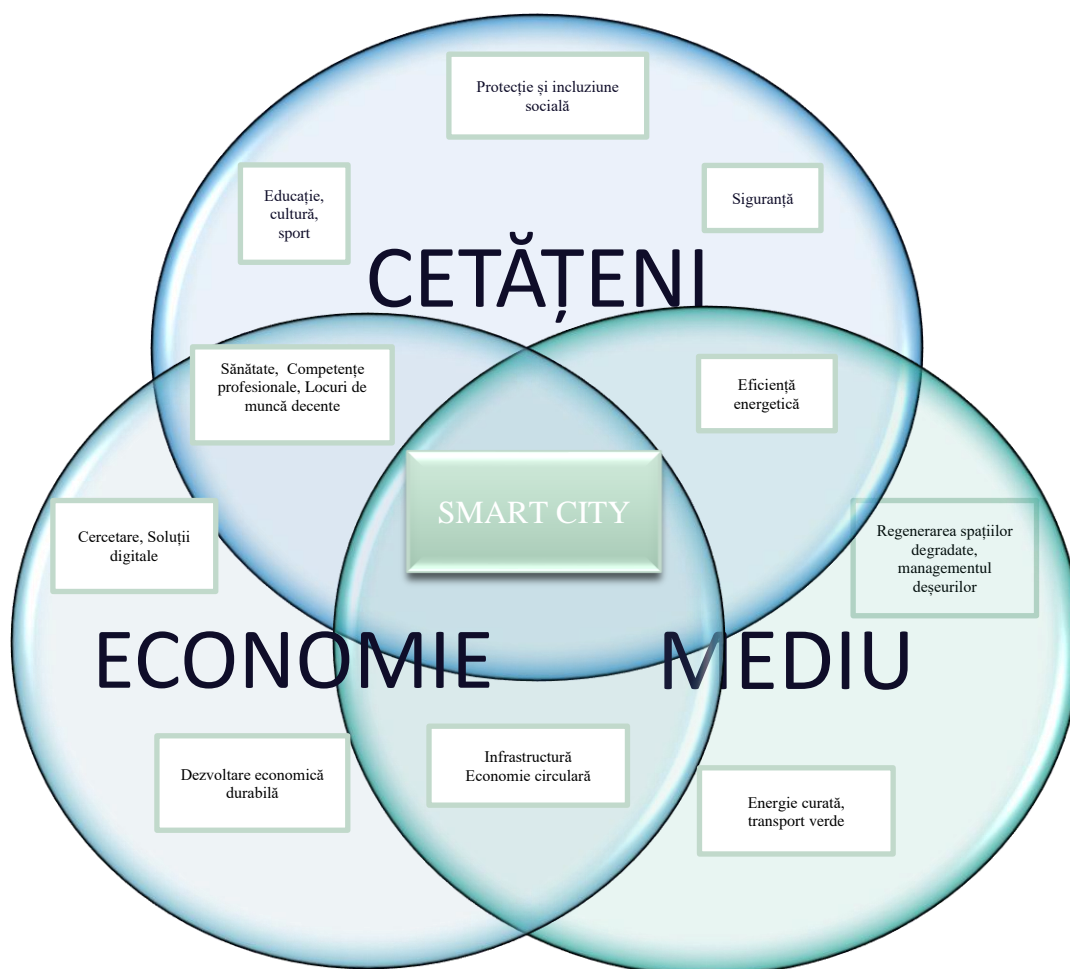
Protecție și incluziune socială

Educație, cultură, sport

Siguranță

CETĂȚENI

Sănătate, Competențe profesionale, Locuri de muncă decente

Eficiență energetică

SMART CITY

Cercetare, Soluții digitale

Regenerarea spațiilor degradate, managementul deșeurilor

ECONOMIE

MEDIU

Dezvoltare economică durabilă

Infrastructură Economie circulară

Energie curată, transport verde